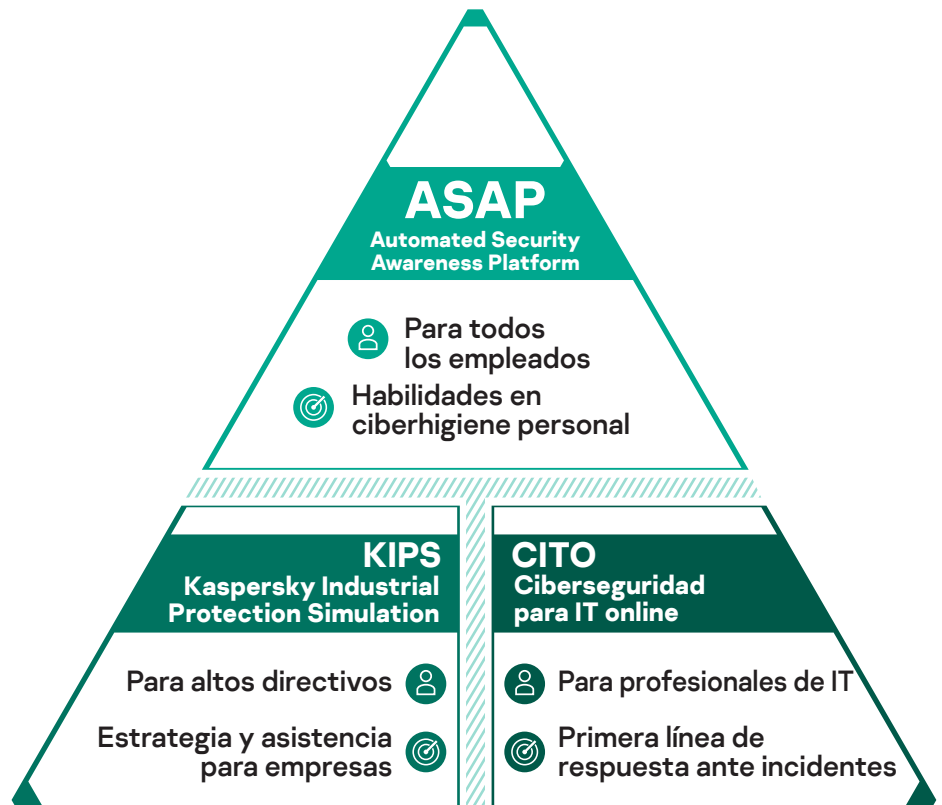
ASAP
Automated Security Awareness Platform

Para todos los empleados

Habilidades en ciberhigiene personal

KIPS
Kaspersky Industrial Protection Simulation

Para altos directivos

Estrategia y asistencia para empresas

CITO
Ciberseguridad para IT online

Para profesionales de IT

Primera línea de respuesta ante incidentes